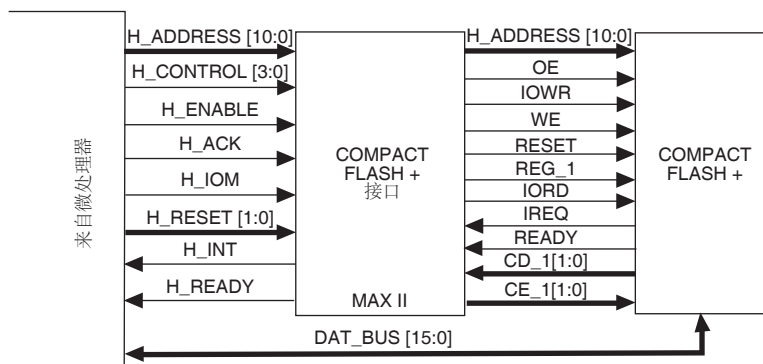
来自微处理器

H_ADDRESS [10:0]
H_CONTROL [3:0]
H_ENABLE
H_ACK
H_IOM
H_RESET [1:0]
H_INT
H_READY

COMPACT FLASH + 接口

MAX II

H_ADDRESS [10:0]
OE
IOWR
WE
RESET
REG_1
IORD
IREQ
READY
CD_1[1:0]
CE_1[1:0]

COMPACT FLASH +

DAT_BUS [15:0]